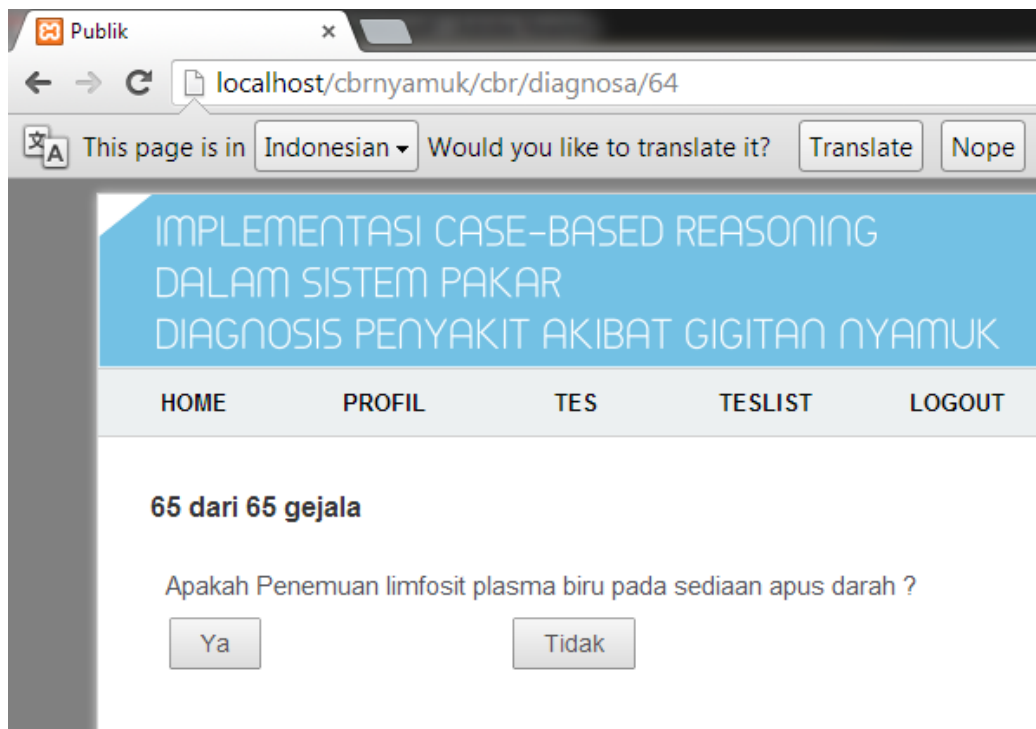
Publik ×

localhost/cbrnyamuk/cbr/diagnosa/64

This page is in Indonesian Would you like to translate it? Translate Nope

IMPLEMENTASI CASE-BASED REASONING
DALAM SISTEM PAKAR
DIAGNOSIS PENYAKIT AKIBAT GIGITAN NYAMUK

HOME PROFIL TES TESLIST LOGOUT

65 dari 65 gejala

Apakah Penemuan limfosit plasma biru pada sediaan apus darah ?

Ya Tidak